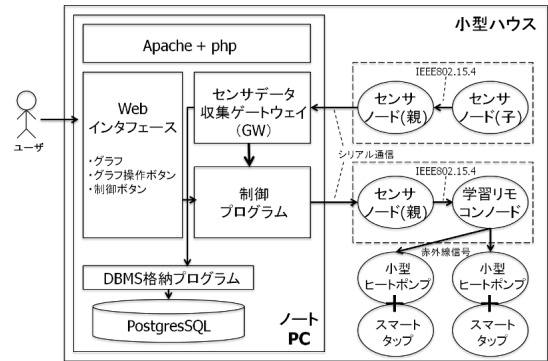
小型ハウス

Apache + php

ユーザ

Web
インタフェース

・グラフ
・グラフ操作ボタン
・制御ボタン

センサデータ
収集ゲートウェイ
（GW）

IEEE802.15.4

センサ
ノード(親)

センサ
ノード(子)

シリアル通信

IEEE802.15.4

制御
プログラム

センサ
ノード(親)

学習リモ
コンノード

赤外線信号

小型
ヒートポンプ

小型
ヒートポンプ

スマート
タップ

スマート
タップ

DBMS格納プログラム

PostgresSQL

ノート
PC